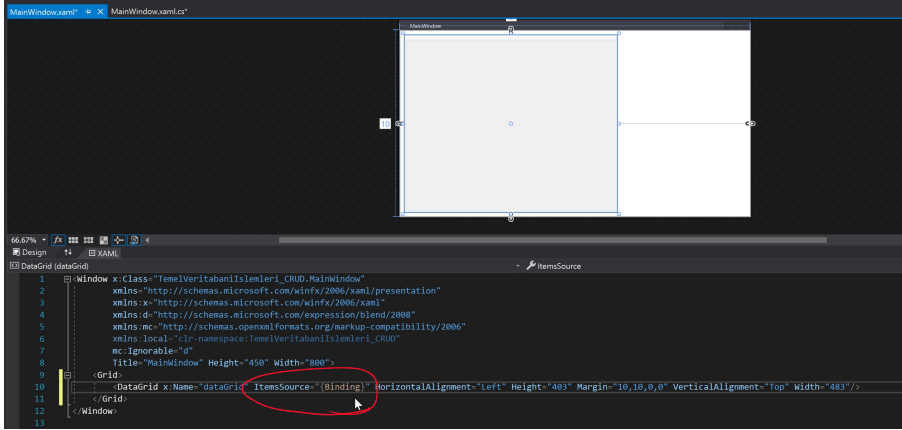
MainWindow.xaml* MainWindow.xaml.cs*

MainWindow

10

66.67% fx

Design ⇅ XAML

DataGrid (dataGrid) ItemsSource

1 <Window x:Class="TemelVeritabaniIslemleri_CRUD.MainWindow"
2 xmlns="http://schemas.microsoft.com/winfx/2006/xaml/presentation"
3 xmlns:x="http://schemas.microsoft.com/winfx/2006/xaml"
4 xmlns:d="http://schemas.microsoft.com/expression/blend/2008"
5 xmlns:mc="http://schemas.openxmlformats.org/markup-compatibility/2006"
6 xmlns:local="clr-namespace:TemelVeritabaniIslemleri_CRUD"
7 mc:Ignorable="d"
8 Title="MainWindow" Height="450" Width="800">
9 <Grid>
10 <DataGrid x:Name="dataGrid" ItemsSource="{Binding}" HorizontalAlignment="Left" Height="403" Margin="10,10,0,0" VerticalAlignment="Top" Width="483"/>
11 </Grid>
12 </Window>
13